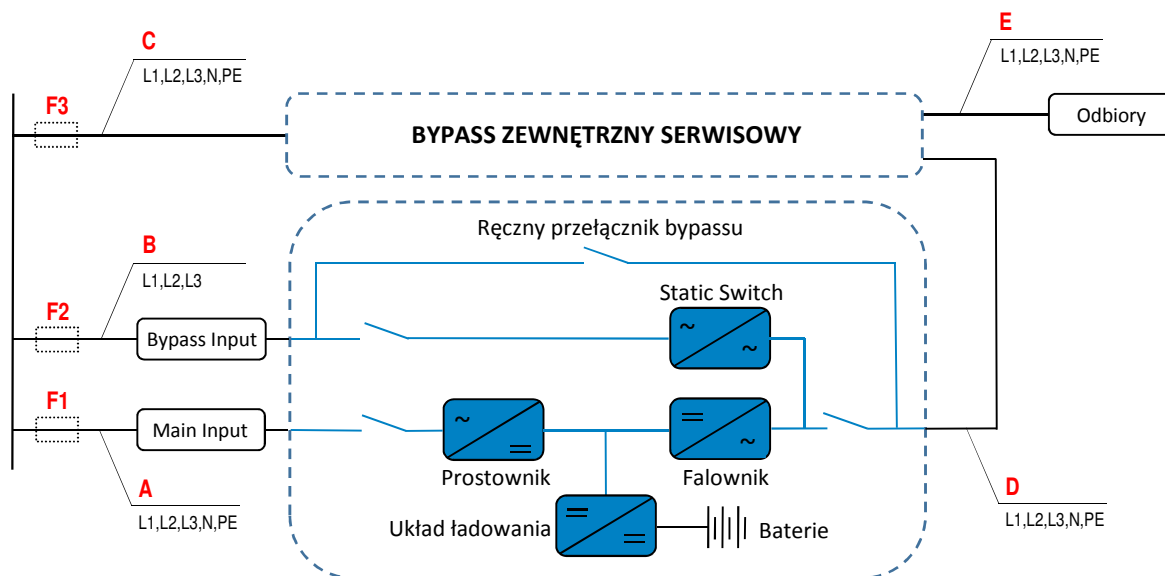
C
L1,L2,L3,N,PE

E
L1,L2,L3,N,PE

F3

BYPASS ZEWNĘTRZNY SERWISOWY

Odbiory

Ręczny przełącznik bypassu

B
L1,L2,L3

Static Switch

F2

Bypass Input

F1

Main Input

Prostownik

Falownik

A
L1,L2,L3,N,PE

D
L1,L2,L3,N,PE

Układ ładowania

Baterie